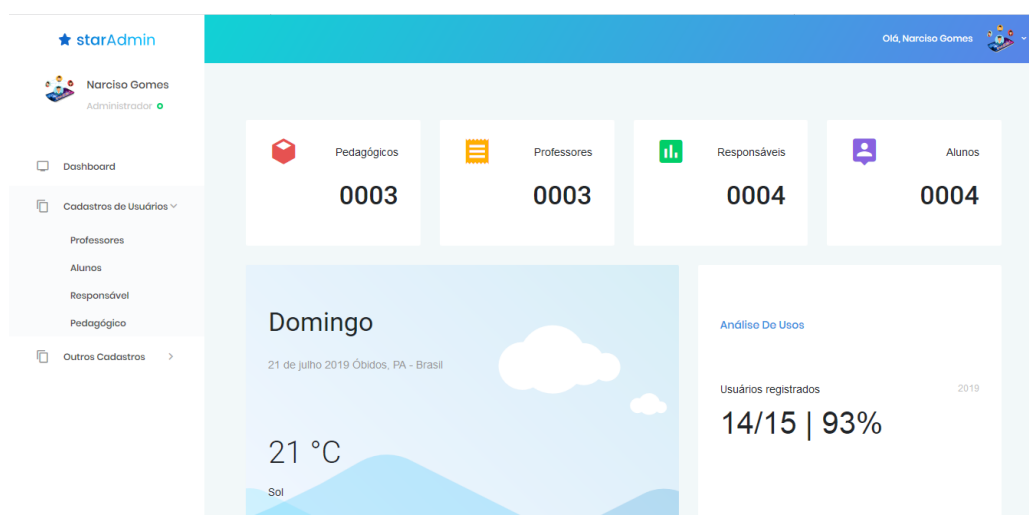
starAdmin

Olá, Narciso Gomes

Narciso Gomes
Administrador

Dashboard
Cadastros de Usuários
Professores
Alunos
Responsável
Pedagógico
Outros Cadastros

Pedagógicos
0003

Professores
0003

Responsáveis
0004

Alunos
0004

Domingo
21 de julho 2019 Óbidos, PA - Brasil

21 °C
Sol

Análise Do Usos

Usuários registrados
2019
14/15 | 93%